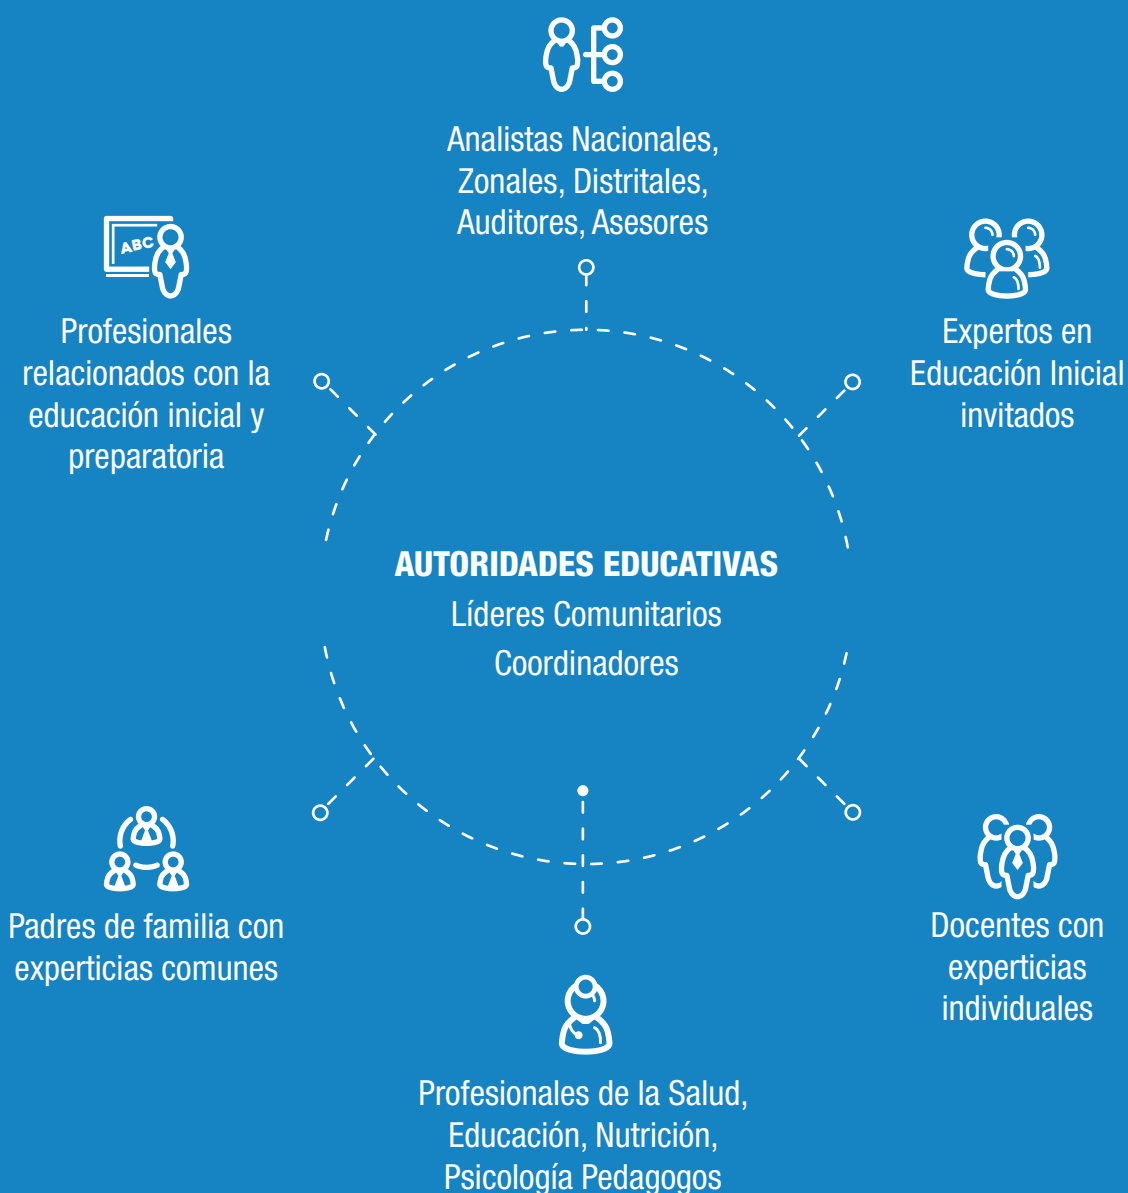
Analistas Nacionales, Zonales, Distritales, Auditores, Asesores

ABC

Profesionales relacionados con la educación inicial y preparatoria

Expertos en Educación Inicial invitados

AUTORIDADES EDUCATIVAS
Líderes Comunitarios
Coordinadores

Padres de familia con experticias comunes

Docentes con experticias individuales

Profesionales de la Salud, Educación, Nutrición, Psicología Pedagogos